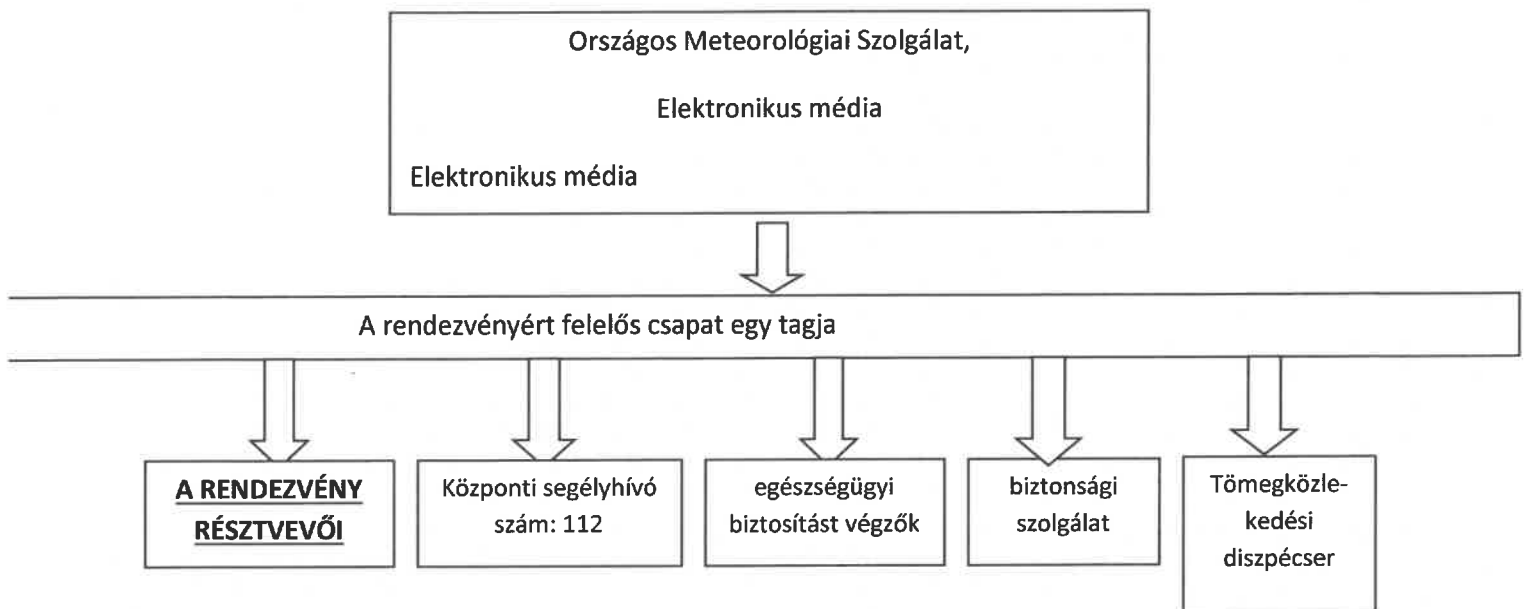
Országos Meteorológiai Szolgálat,

Elektronikus média

Elektronikus média

A rendezvényért felelős csapat egy tagja

**A RENDEZVÉNY RÉSZTVEVŐI**

Központi segélyhívó szám: 112

egészségügyi biztosítást végzők

biztonsági szolgálat

Tömegközlekedési diszpécser